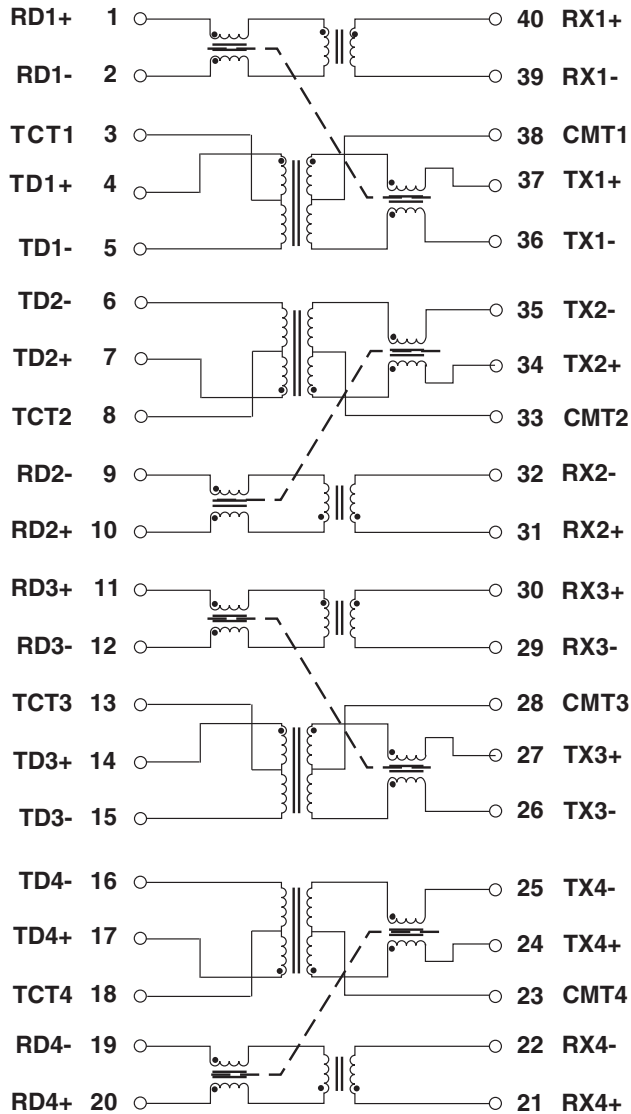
RD1+ 1
RD1- 2
TCT1 3
TD1+ 4
TD1- 5
TD2- 6
TD2+ 7
TCT2 8
RD2- 9
RD2+ 10
RD3+ 11
RD3- 12
TCT3 13
TD3+ 14
TD3- 15
TD4- 16
TD4+ 17
TCT4 18
RD4- 19
RD4+ 20

40 RX1+
39 RX1-
38 CMT1
37 TX1+
36 TX1-
35 TX2-
34 TX2+
33 CMT2
32 RX2-
31 RX2+
30 RX3+
29 RX3-
28 CMT3
27 TX3+
26 TX3-
25 TX4-
24 TX4+
23 CMT4
22 RX4-
21 RX4+